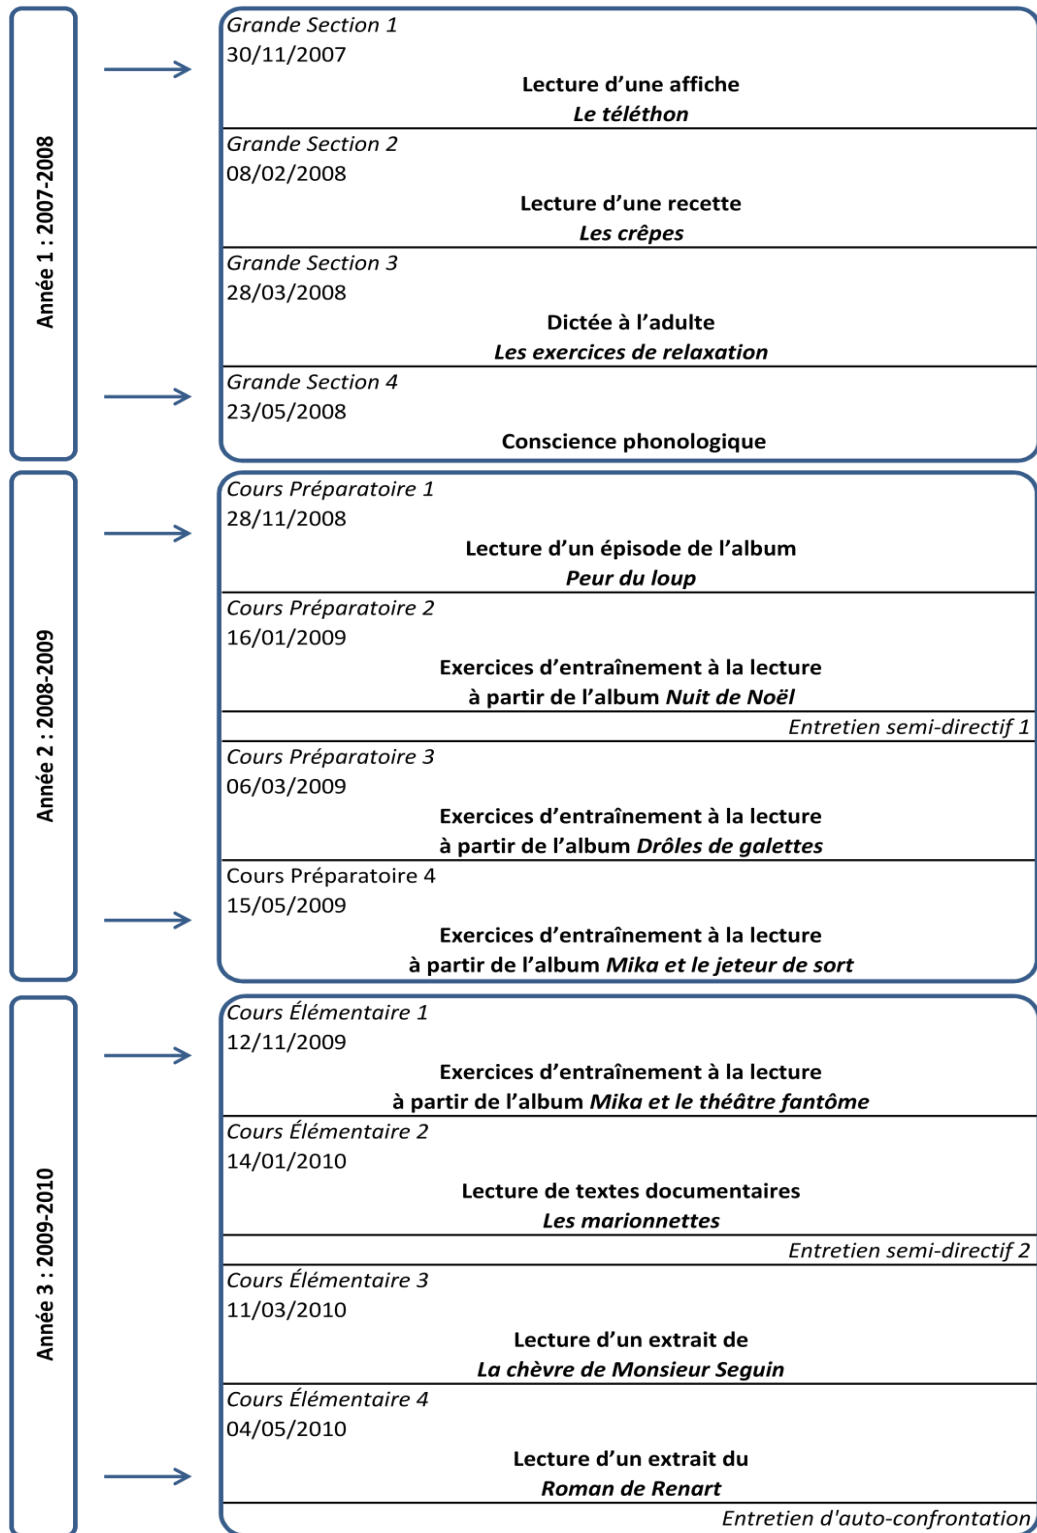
Année 1 : 2007-2008

Grande Section 1
30/11/2007
Lecture d'une affiche
Le téléthon

Grande Section 2
08/02/2008
Lecture d'une recette
Les crêpes

Grande Section 3
28/03/2008
Dictée à l'adulte
Les exercices de relaxation

Grande Section 4
23/05/2008
Conscience phonologique

Année 2 : 2008-2009

Cours Préparatoire 1
28/11/2008
Lecture d'un épisode de l'album
Peur du loup

Cours Préparatoire 2
16/01/2009
Exercices d'entraînement à la lecture à partir de l'album Nuit de Noël

Entretien semi-directif 1

Cours Préparatoire 3
06/03/2009
Exercices d'entraînement à la lecture à partir de l'album Drôles de galettes

Cours Préparatoire 4
15/05/2009
Exercices d'entraînement à la lecture à partir de l'album Mika et le jeteur de sort

Année 3 : 2009-2010

Cours Élémentaire 1
12/11/2009
Exercices d'entraînement à la lecture à partir de l'album Mika et le théâtre fantôme

Cours Élémentaire 2
14/01/2010
Lecture de textes documentaires
Les marionnettes

Entretien semi-directif 2

Cours Élémentaire 3
11/03/2010
Lecture d'un extrait de
La chèvre de Monsieur Seguin

Cours Élémentaire 4
04/05/2010
Lecture d'un extrait du
Roman de Renart

Entretien d'auto-confrontation